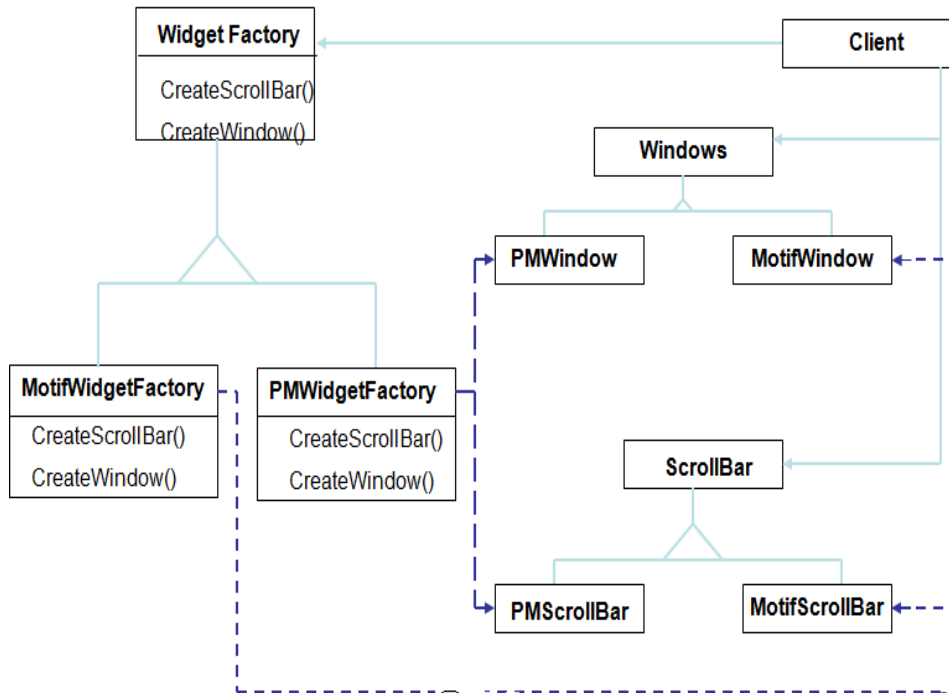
Widget Factory

CreateScrollBar()

CreateWindow()

Client

Windows

PMWindow

MotifWindow

MotifWidgetFactory

CreateScrollBar()

CreateWindow()

PMWidgetFactory

CreateScrollBar()

CreateWindow()

ScrollBar

PMScrollBar

MotifScrollBar